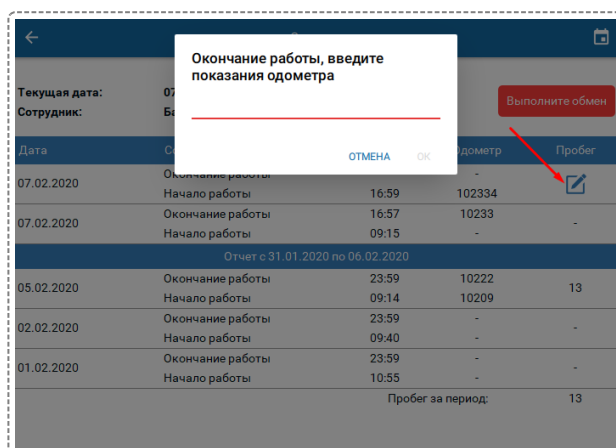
Окончание работы, введите показания одометра

ОТМЕНА ОК

Текущая дата: 07
Сотрудник: Ба

Выполните обмен

| Дата | Со | | Одометр | Пробег |
|---|---|---|---|---|
| 07.02.2020 | Окончание работы | | - | |
| | Начало работы | 16:59 | 102334 | |
| 07.02.2020 | Окончание работы | 16:57 | 10233 | - |
| | Начало работы | 09:15 | - | |

Отчет с 31.01.2020 по 06.02.2020

| | | | | |
|---|---|---|---|---|
| 05.02.2020 | Окончание работы | 23:59 | 10222 | 13 |
| | Начало работы | 09:14 | 10209 | |
| 02.02.2020 | Окончание работы | 23:59 | - | - |
| | Начало работы | 09:40 | - | |
| 01.02.2020 | Окончание работы | 23:59 | - | - |
| | Начало работы | 10:55 | - | |

Пробег за период: 13